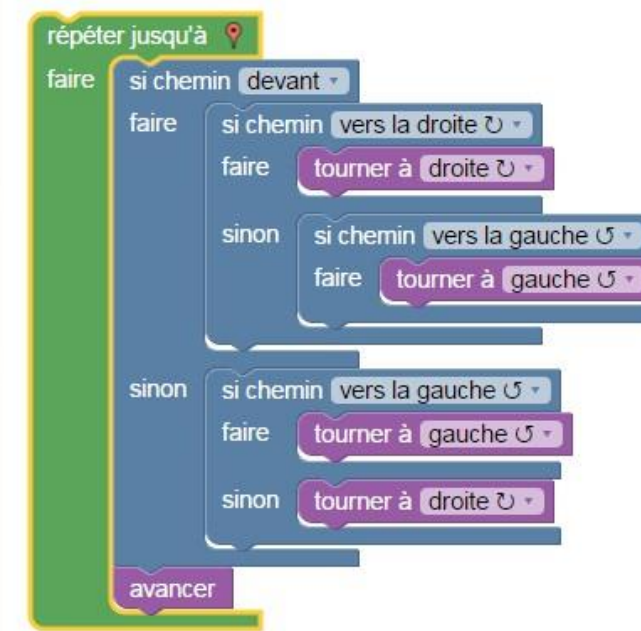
répéter jusqu'à
faire
si chemin devant
faire
si chemin vers la droite ↻
faire
tourner à droite ↻
sinon
si chemin vers la gauche ↺
faire
tourner à gauche ↺
sinon
si chemin vers la gauche ↺
faire
tourner à gauche ↺
sinon
tourner à droite ↻
avancer